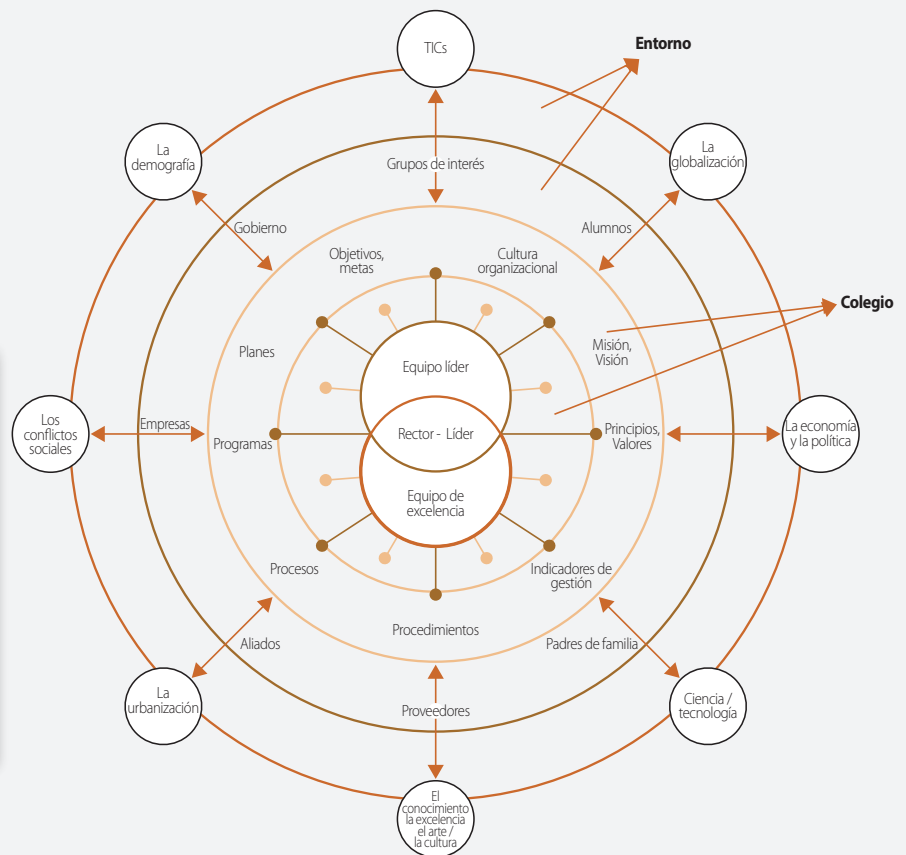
TICs

Entorno

La demografía

La globalización

Grupos de interés

Gobierno

Alumnos

Objetivos, metas

Cultura organizacional

Colegio

Planes

Misión, Visión

Equipo líder

Los conflictos sociales

Empresas

Programas

Rector - Líder

Principios, Valores

La economía y la política

Equipo de excelencia

Procesos

Indicadores de gestión

Procedimientos

Aliados

Padres de familia

La urbanización

Proveedores

Ciencia / tecnología

El conocimiento la excelencia el arte / la cultura